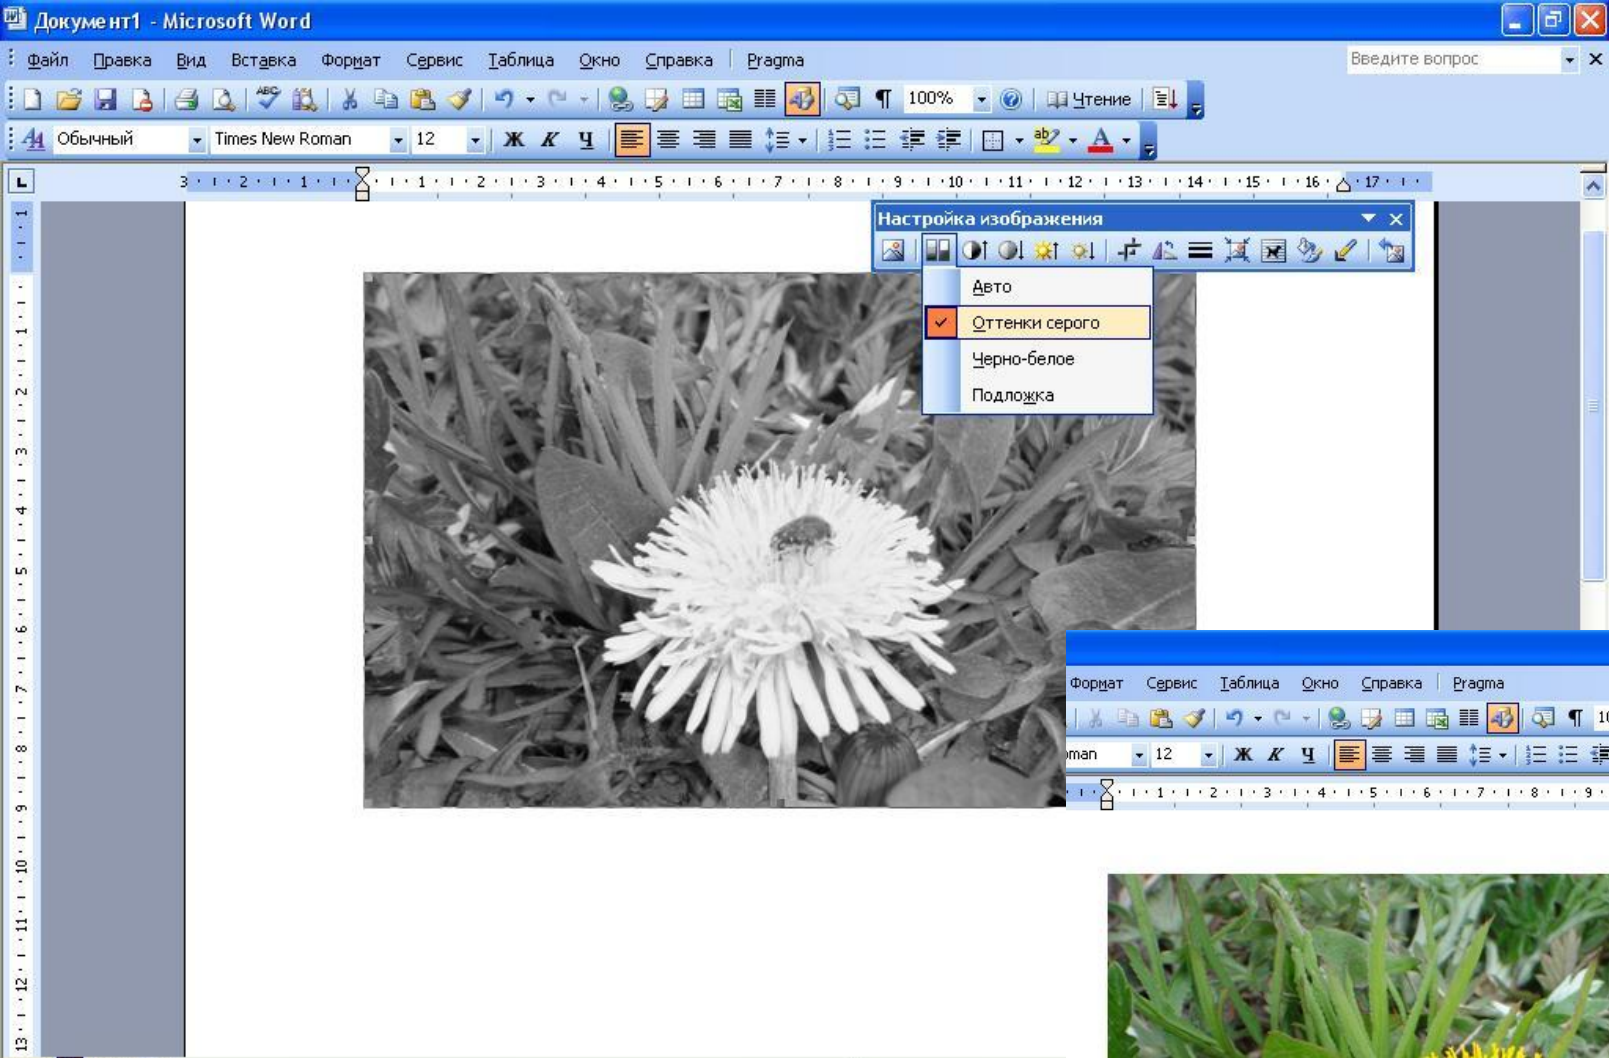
Документ1 - Microsoft Word

Файл Правка Вид Вставка Формат Сервис Таблица Окно Справка Pragma

Введите вопрос

100% Чтение

Обычный Times New Roman 12 Ж К Ч

Настройка изображения

Авто
Оттенки серого
Черно-белое
Подложка

Формат Сервис Таблица Окно Справка Pragma

man 12 Ж К Ч